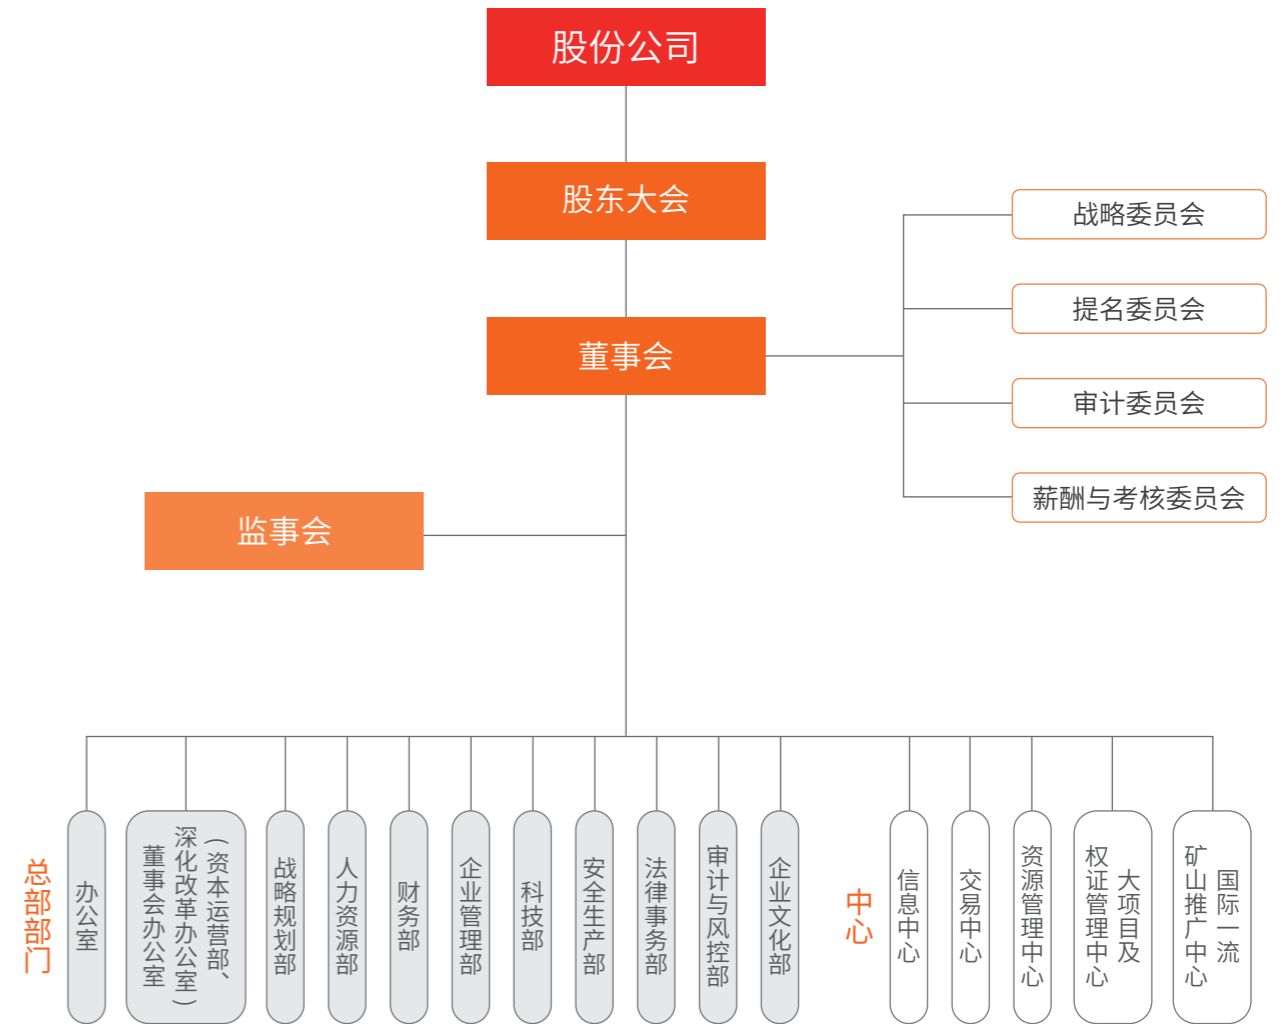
股份公司

股东大会

董事会

战略委员会

提名委员会

审计委员会

薪酬与考核委员会

监事会

总部部门

办公室

董事会办公室（资本运营部、深化改革办公室）

战略规划部

人力资源部

财务部

企业管理部

科技部

安全生产部

法律事务部

审计与风控部

企业文化部

中心

信息中心

交易中心

资源管理中心

大项目及权证管理中心

国际一流矿山推广中心